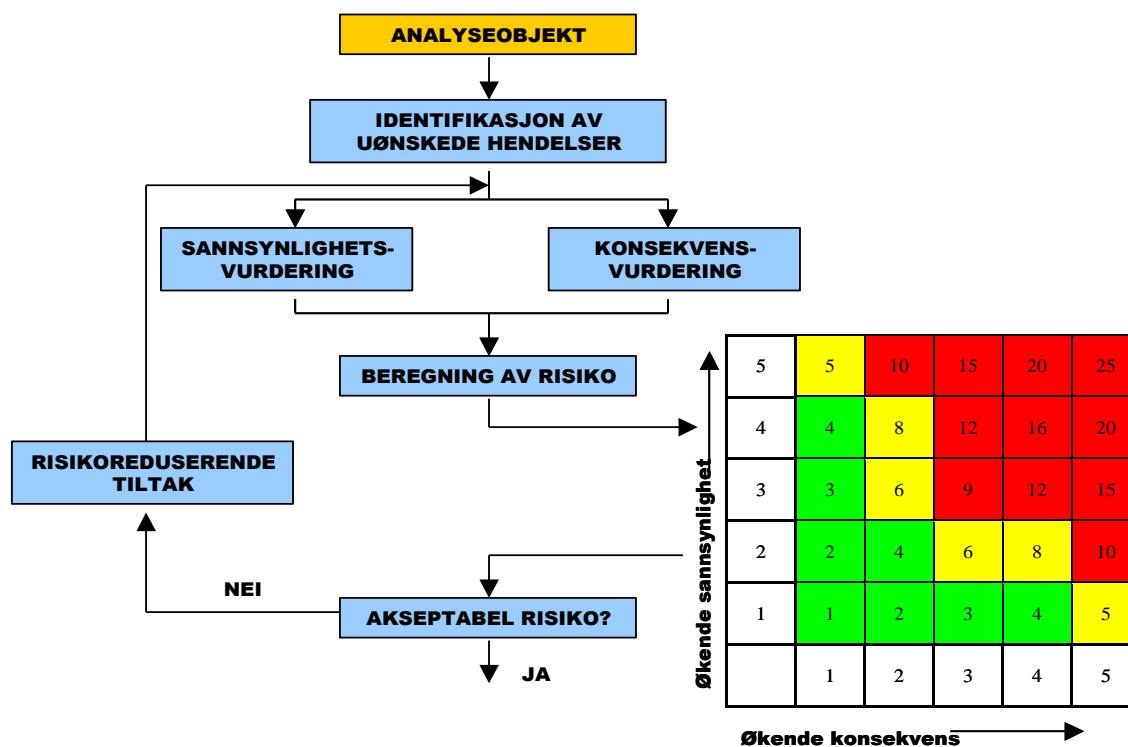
ANALYSEOBJEKT

IDENTIFIKASJON AV UØNSKEDE HENDELSER

SANNSYNLIGHETS-VURDERING

KONSEKVENS-VURDERING

BEREGNING AV RISIKO

RISIKOREDUSERENDE TILTAK

NEI

AKSEPTABEL RISIKO?

JA

Økende sannsynlighet

| 5 | 5 | 10 | 15 | 20 | 25 |
|---|---|---|---|---|---|
| 4 | 4 | 8 | 12 | 16 | 20 |
| 3 | 3 | 6 | 9 | 12 | 15 |
| 2 | 2 | 4 | 6 | 8 | 10 |
| 1 | 1 | 2 | 3 | 4 | 5 |
|  | 1 | 2 | 3 | 4 | 5 |

Økende konsekvens